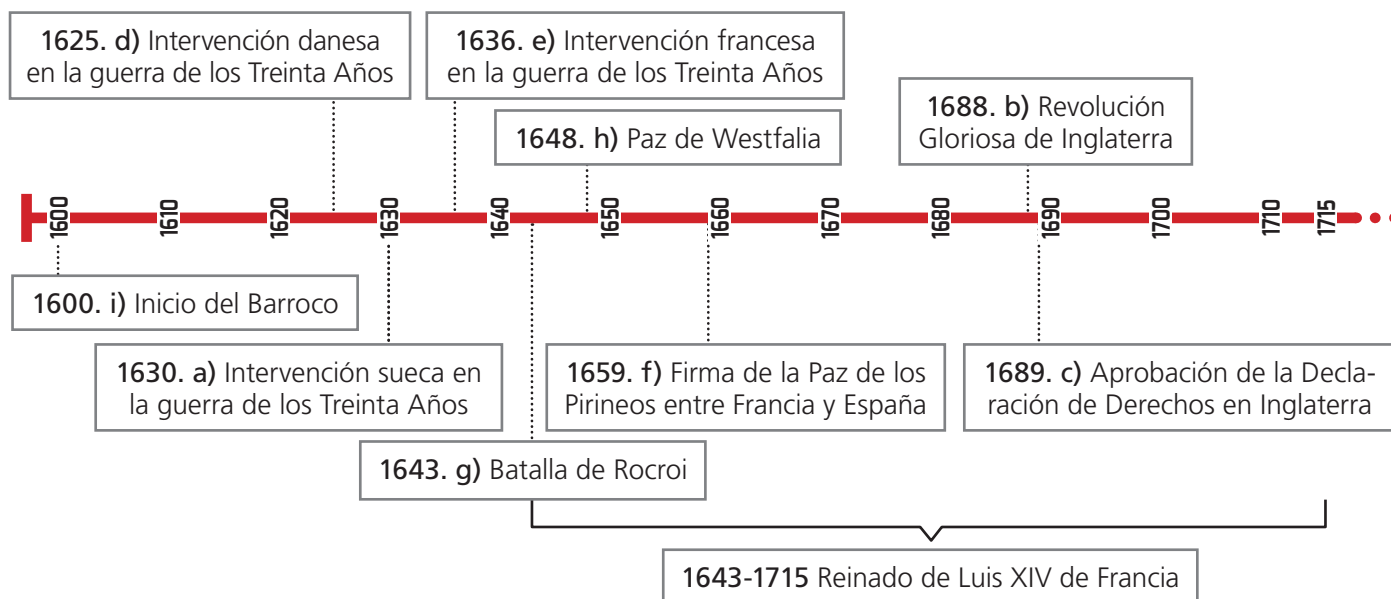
1625. d) Intervención danesa en la guerra de los Treinta Años

1636. e) Intervención francesa en la guerra de los Treinta Años

1648. h) Paz de Westfalia

1688. b) Revolución Gloriosa de Inglaterra

1600 1610 1620 1630 1640 1650 1660 1670 1680 1690 1700 1710 1715

1600. i) Inicio del Barroco

1630. a) Intervención sueca en la guerra de los Treinta Años

1659. f) Firma de la Paz de los Pirineos entre Francia y España

1689. c) Aprobación de la Declaración de Derechos en Inglaterra

1643. g) Batalla de Rocroi

1643-1715 Reinado de Luis XIV de Francia